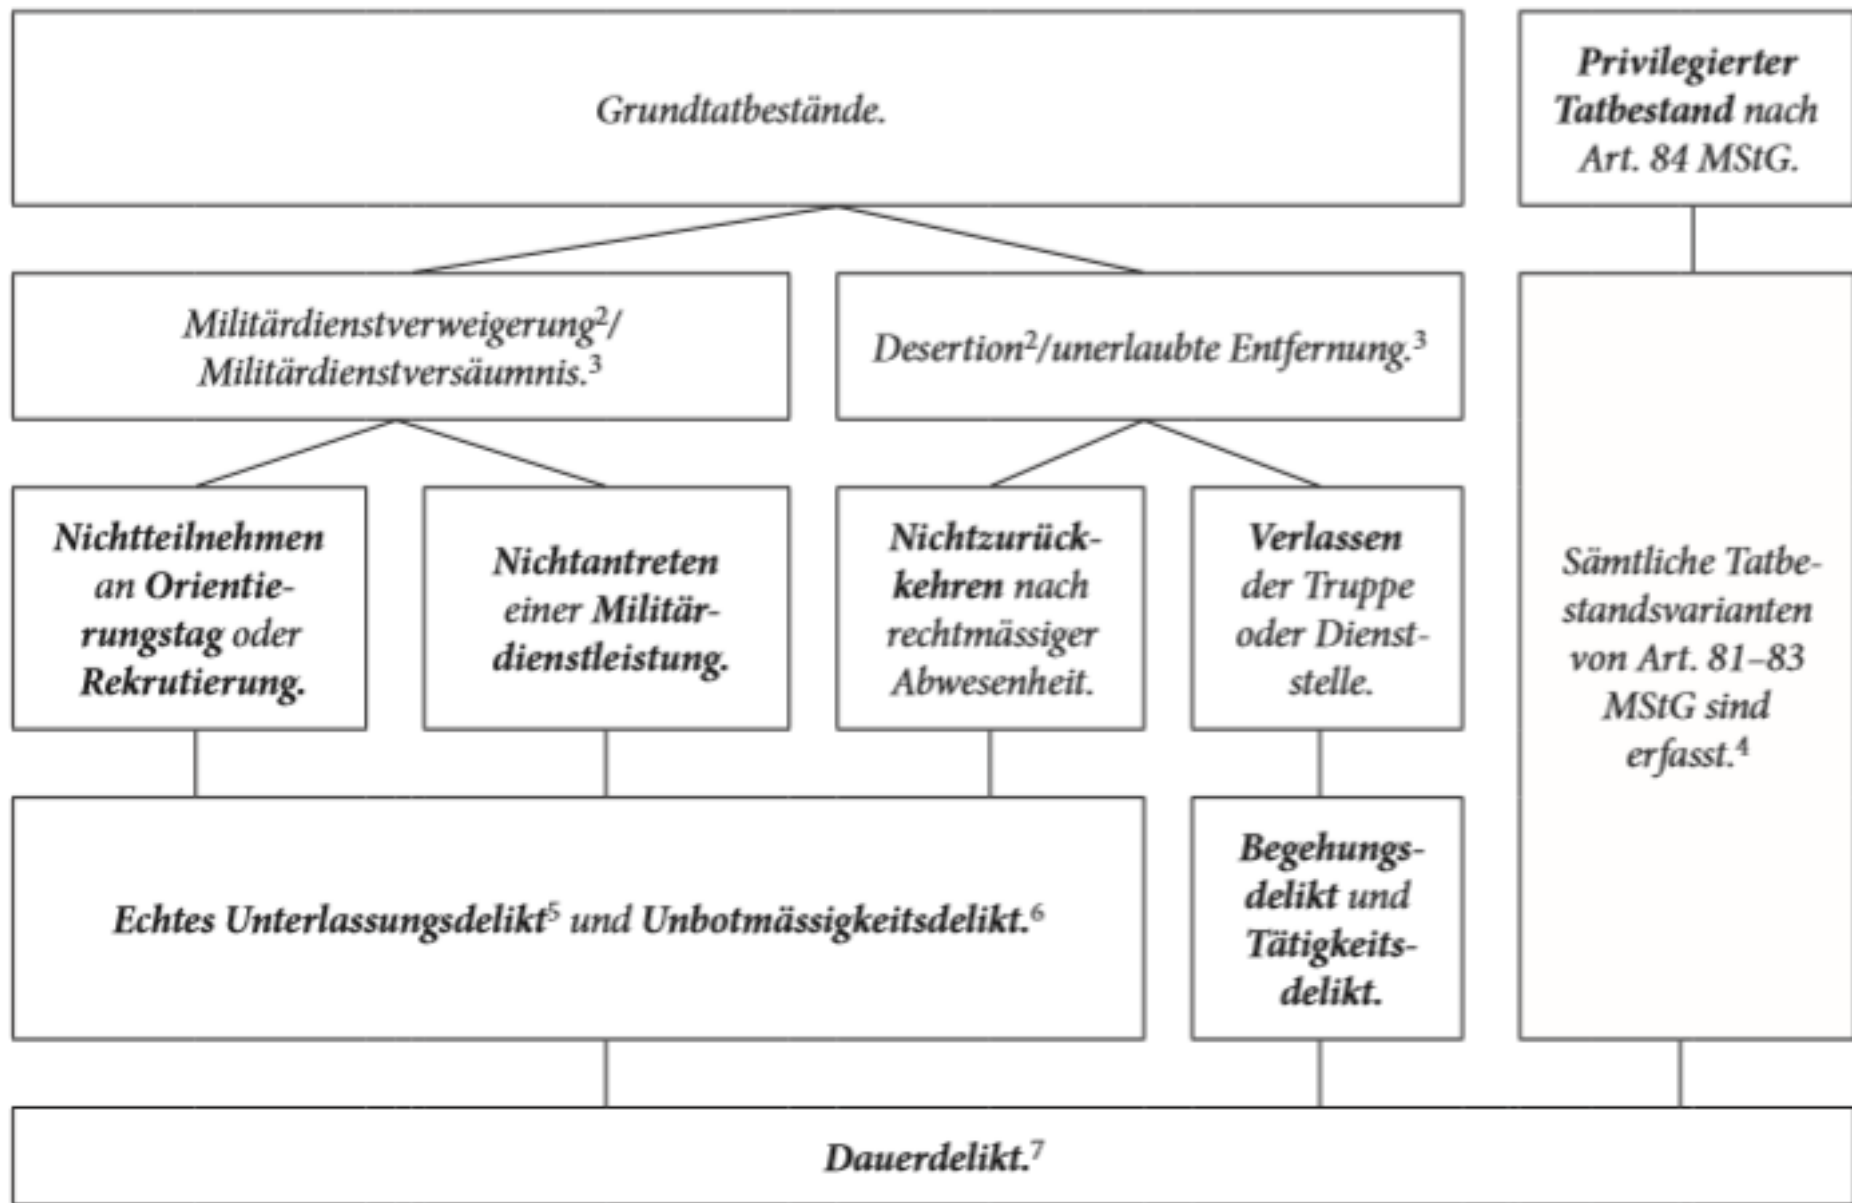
Grundtatbestände.

Privilegierter Tatbestand nach Art. 84 MStG.

Militärdienstverweigerung$^2$/ Militärdienstversäumnis.$^3$

Desertion$^2$/unerlaubte Entfernung.$^3$

Nichtteilnehmen an Orientierungstag oder Rekrutierung.

Nichtantreten einer Militärdienstleistung.

Nichtzurückkehren nach rechtmässiger Abwesenheit.

Verlassen der Truppe oder Dienststelle.

Sämtliche Tatbestandsvarianten von Art. 81–83 MStG sind erfasst.$^4$

Echtes Unterlassungsdelikt$^5$ und Unbotmässigkeitsdelikt.$^6$

Begehungsdelikt und Tätigkeitsdelikt.

Dauerdelikt.$^7$